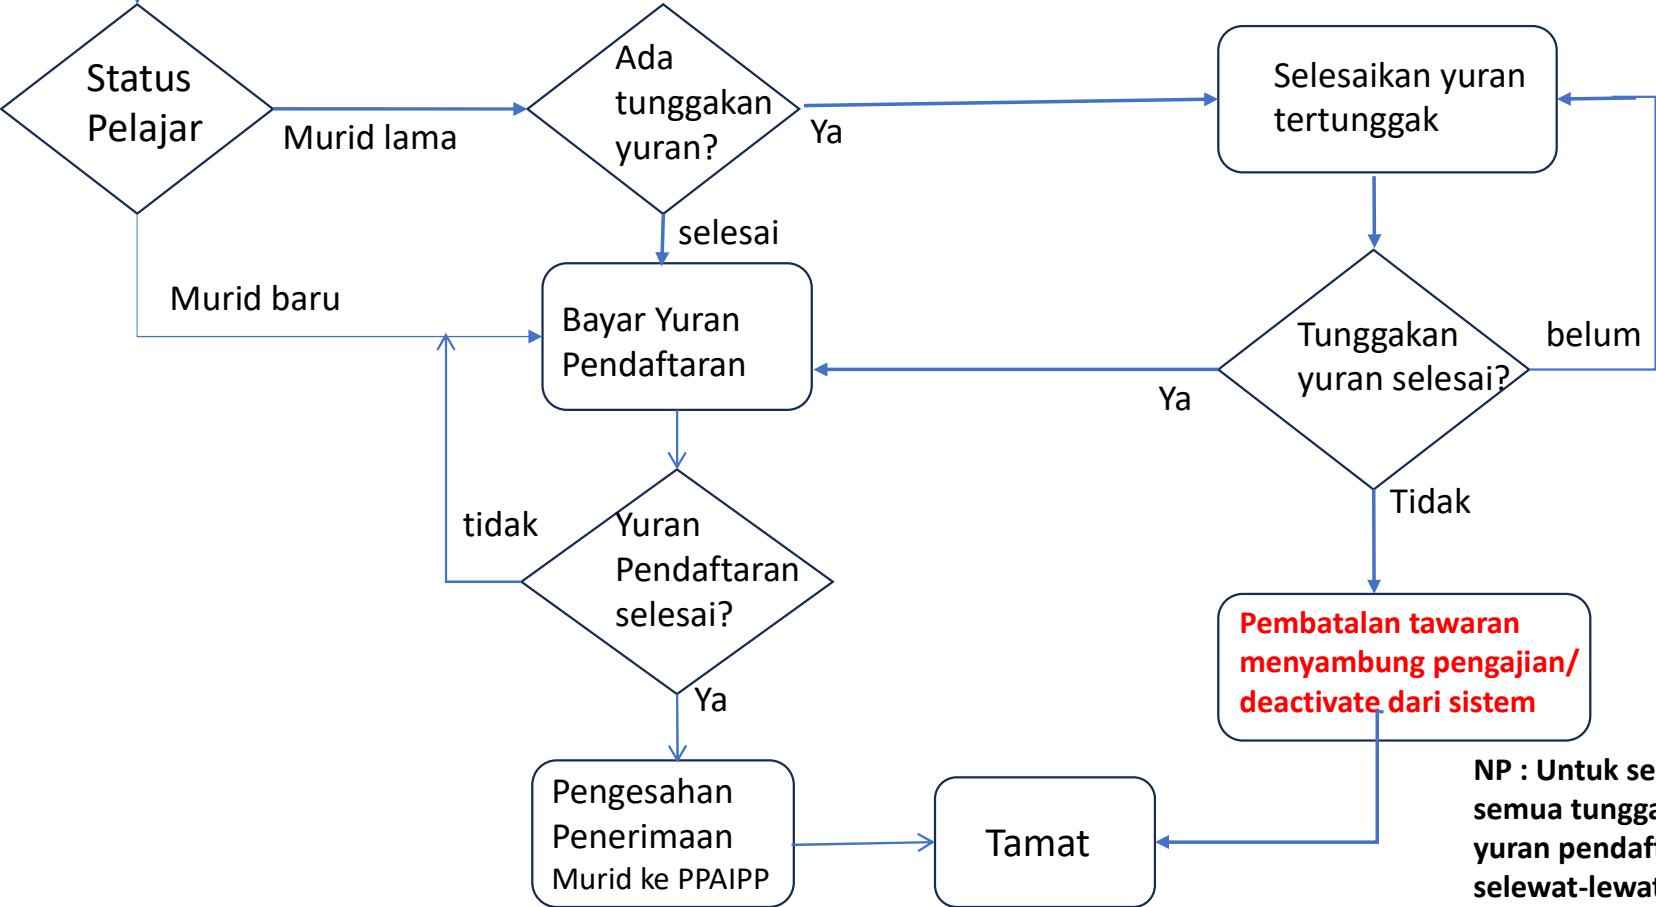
Status Pelajar

Murid lama

Ada tunggakan yuran?

Ya

Selesaikan yuran tertunggak

selesai

Murid baru

Bayar Yuran Pendaftaran

Tunggakan yuran selesai?

belum

Ya

Tidak

tidak

Yuran Pendaftaran selesai?

Pembatalan tawaran menyambung pengajian/ deactivate dari sistem

Ya

Pengesahan Penerimaan Murid ke PPAIPP

Tamat

NP : Untuk se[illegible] semua tungga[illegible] yuran pendaf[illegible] selewat-lewa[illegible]